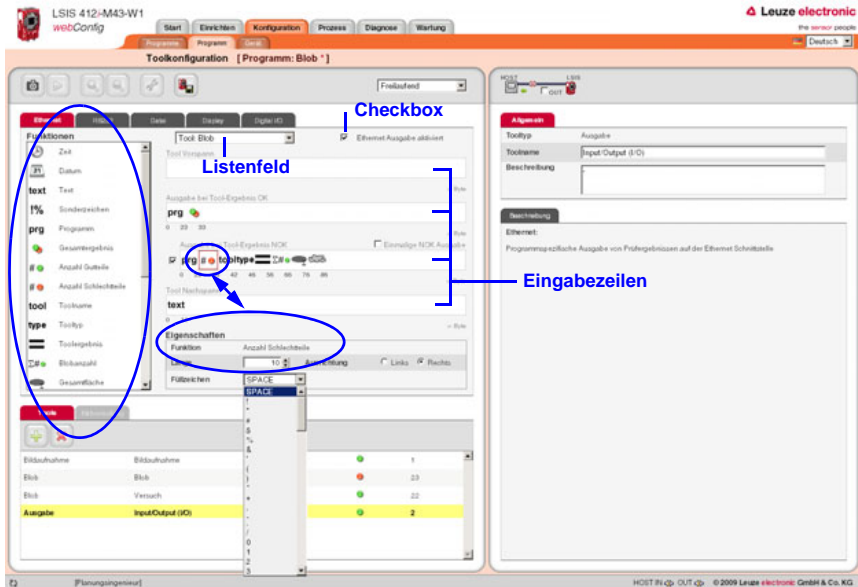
LSIS 412i-M43-W1
webConfig

Start | Einrichten | Konfiguration | Prozess | Diagnose | Wartung

Programme | Programm | Gerät

Leuze electronic
the sensor people

Deutsch

Toolkonfiguration [ Programm: Blob * ]

Freilaufend

Ethernet | RS232 | Datei | Display | Digital I/O

Checkbox

Funktionen

Zeit
Datum
text Text
!% Sonderzeichen
prg Programm
Gesamtergebnis
# Anzahl Gutteile
# Anzahl Schlechtteile
tool Toolname
type Tooltyp
Toolergebnis
Σ# Blobanzahl
Gesamtfläche

Tool: Blob

Listenfeld

Ethernet Ausgabe aktiviert

Tool Vorspann

Ausgabe bei Tool-Ergebnis OK

prg

0 23 33

Ausgabe bei Tool-Ergebnis NOK

Einmalige NOK Ausgabe

prg # tool type Σ#

0 42 46 56 66 76 86

Tool Nachspann

text

Eingabezeilen

Eigenschaften

Funktion Anzahl Schlechtteile

Länge 10 Ausrichtung Links Rechts

Füllzeichen SPACE

SPACE
!
"
#
$
%
&
'
(
)
*
+
,
-
.
/
0
1
2
3

Tools | Referenzen

Bildaufnahme Bildaufnahme 1
Blob Blob 23
Blob Versuch 22
Ausgabe Input/Output (I/O) 2

HOST
LSIS
OUT

Allgemein

Tooltyp Ausgabe
Toolname Input/Output (I/O)
Beschreibung

Beschreibung

Ethernet:
Programmspezifische Ausgabe von Prüfergebnissen auf der Ethernet Schnittstelle

[Planungsingenieur]

HOST IN OUT © 2009 Leuze electronic GmbH & Co. KG